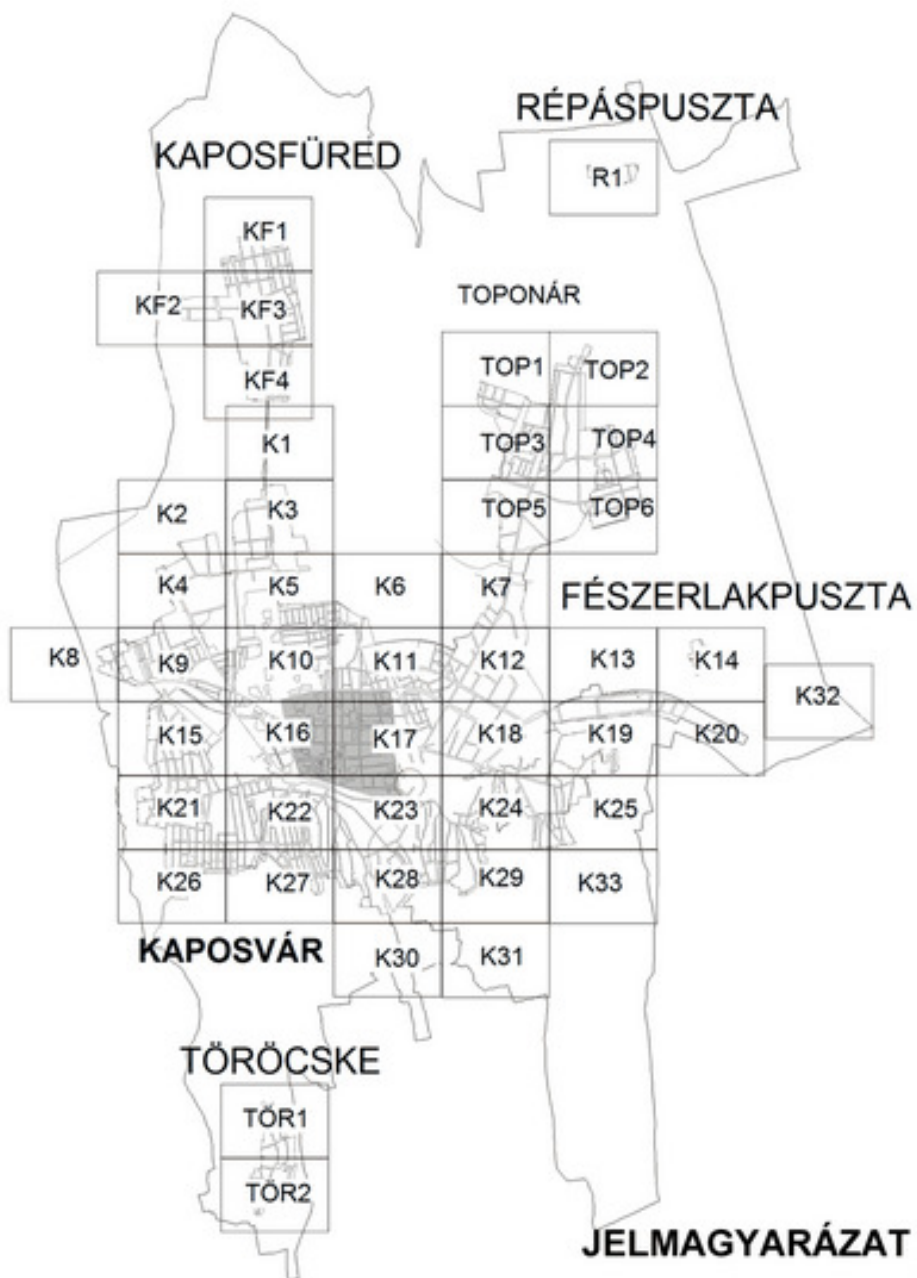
RÉPÁSPUSZTA
KAPOSFÜRED
R1
KF1
KF2
KF3
TOPONÁR
KF4
TOP1
TOP2
K1
TOP3
TOP4
K2
K3
TOP5
TOP6
K4
K5
K6
K7
FÉSZERLAKPUSZTA
K8
K9
K10
K11
K12
K13
K14
K32
K15
K16
K17
K18
K19
K20
K21
K22
K23
K24
K25
K26
K27
K28
K29
K33
KAPOSVÁR
K30
K31
TÖRÖCSKE
TÖR1
TÖR2
JELMAGYARÁZAT